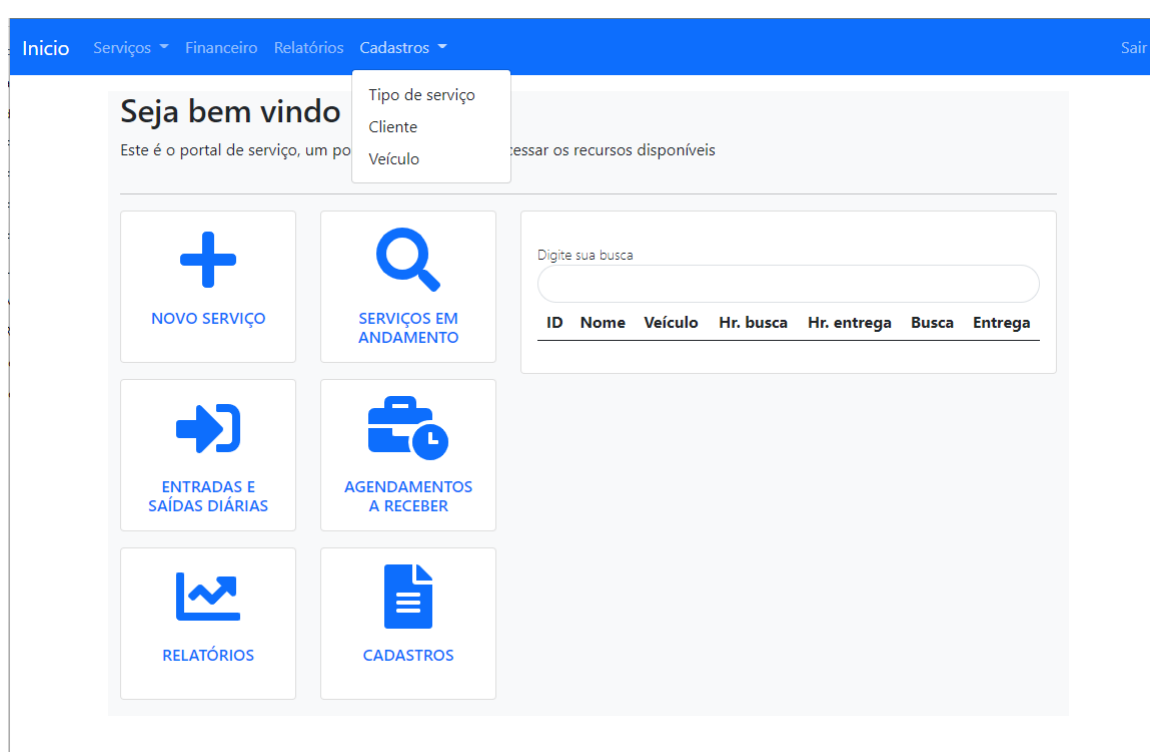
Inicio Serviços ▾ Financeiro Relatórios Cadastros ▾ Sair

Tipo de serviço
Cliente
Veículo

Seja bem vindo

Este é o portal de serviço, um po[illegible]cessar os recursos disponíveis

NOVO SERVIÇO

SERVIÇOS EM ANDAMENTO

Digite sua busca

| ID | Nome | Veículo | Hr. busca | Hr. entrega | Busca | Entrega |
|---|---|---|---|---|---|---|

ENTRADAS E SAÍDAS DIÁRIAS

AGENDAMENTOS A RECEBER

RELATÓRIOS

CADASTROS